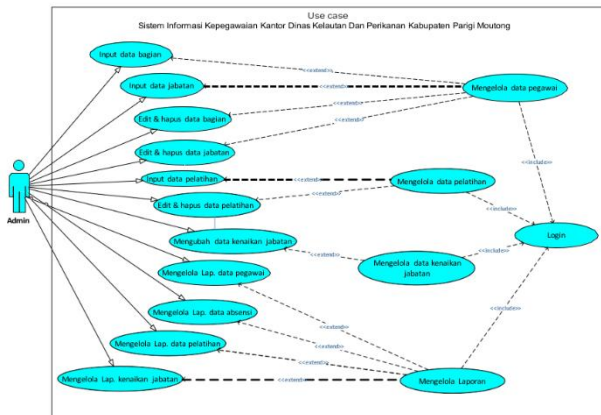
Use case
Sistem Informasi Kepegawaian Kantor Dinas Kelautan Dan Perikanan Kabupaten Parigi Moutong

Input data bagian
Input data jabatan
Edit & hapus data bagian
Edit & hapus data jabatan
Input data pelatihan
Edit & hapus data pelatihan
Mengubah data kenaikan jabatan
Mengelola Lap. data pegawai
Mengelola Lap. data absensi
Mengelola Lap. data pelatihan
Mengelola Lap. kenaikan jabatan

Admin

Mengelola data pegawai
Mengelola data pelatihan
Mengelola data kenaikan jabatan
Login
Mengelola Laporan

<<extend>>
<<extend>>
<<extend>>
<<extend>>
<<extend>>
<<extend>>
<<extend>>
<<extend>>
<<extend>>
<<extend>>
<<extend>>
<<include>>
<<include>>
<<include>>
<<include>>